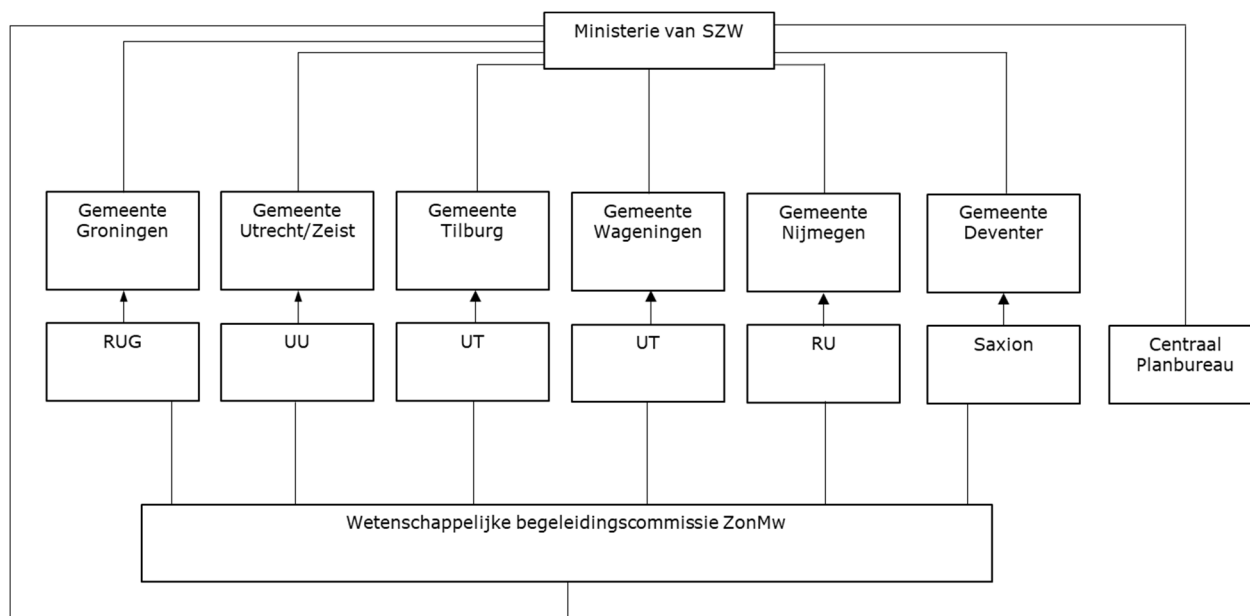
Ministerie van SZW

Gemeente Groningen

Gemeente Utrecht/Zeist

Gemeente Tilburg

Gemeente Wageningen

Gemeente Nijmegen

Gemeente Deventer

RUG

UU

UT

UT

RU

Saxion

Centraal Planbureau

Wetenschappelijke begeleidingscommissie ZonMw